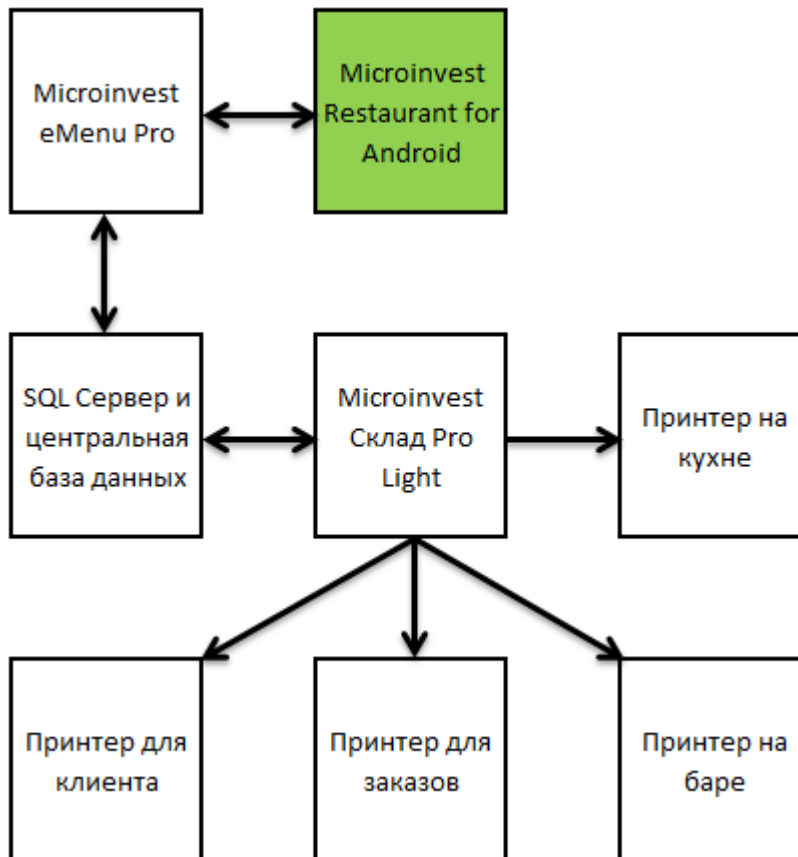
Microinvest eMenu Pro

Microinvest Restaurant for Android

SQL Сервер и центральная база данных

Microinvest Склад Pro Light

Принтер на кухне

Принтер для клиента

Принтер для заказов

Принтер на баре